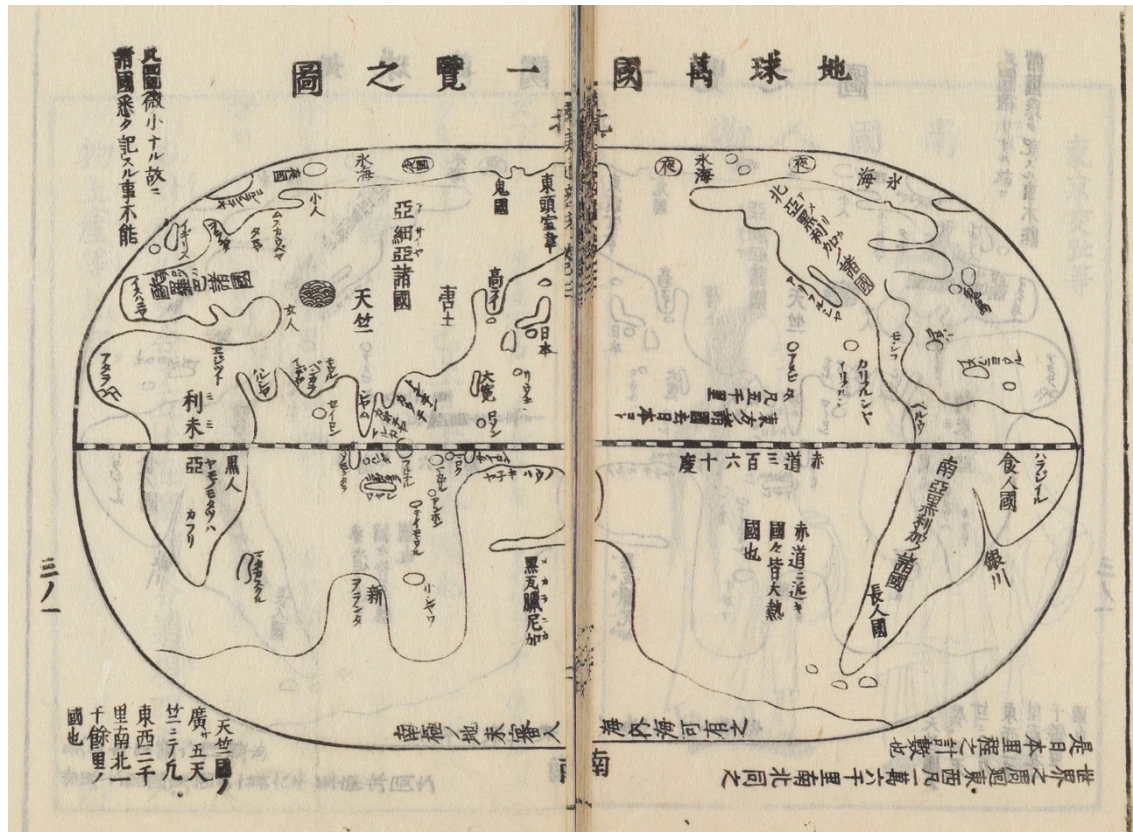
地球萬國一覽之圖

此圖狹小ナル故ニ諸國悉ク記スル事不能

氷海
氷海
鬼國
東頭室韋
小人
亞細亞諸國
天竺
女人
高麗
日本
南京
利未亞
黑人
カフリ
新
ノランタ
黑瓦臘尼加
赤道三百六十度
赤道ニ近キ國々皆大熱國也
北亞墨利加ノ諸國
南亞墨利加ノ諸國
長人國
食人國
銀川
東方亞墨利加國日本ヨリ五千里
天竺國ハ廣サ五天竺ニ分ル東西二千里南北一千餘里ノ國也
南極ノ地未審
南極之下人有之
是世界之圖日本東西廣凡一萬六千里南北同之ト
三ノ一
南